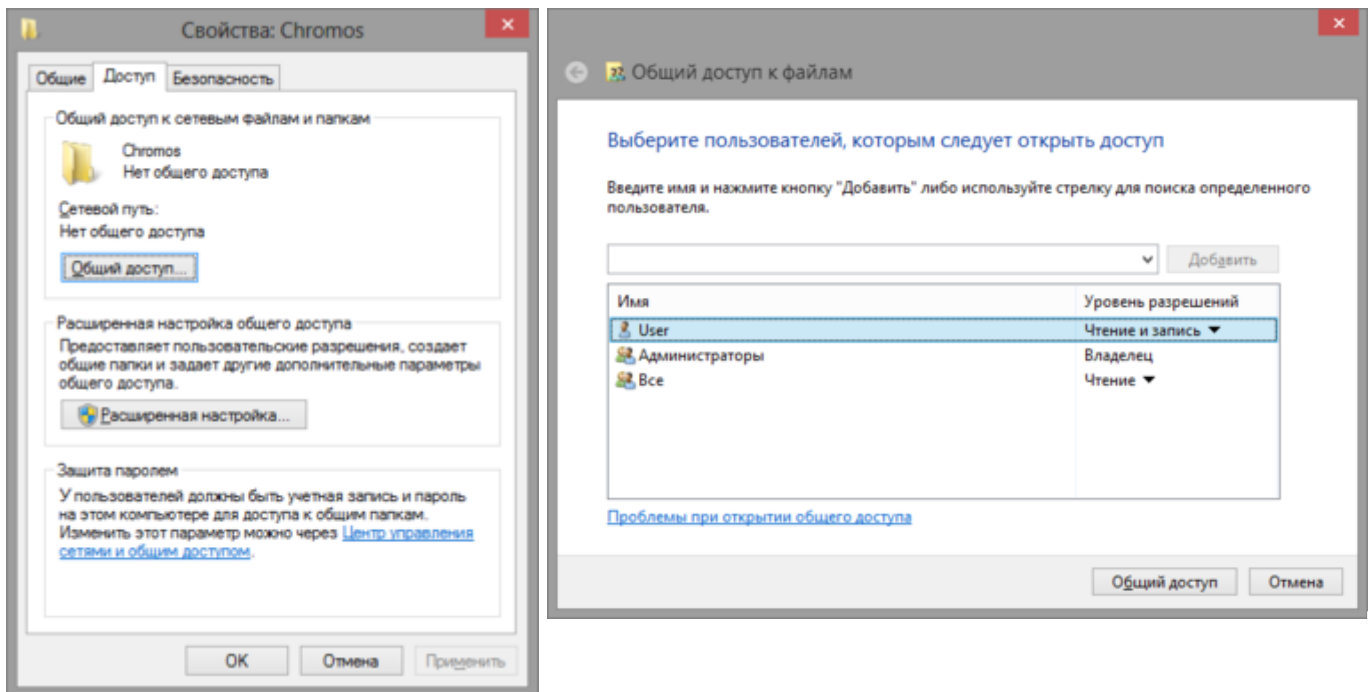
Свойства: Chromos

Общие | Доступ | Безопасность

Общий доступ к сетевым файлам и папкам

Chromos
Нет общего доступа

Сетевой путь:
Нет общего доступа

Общий доступ...

Расширенная настройка общего доступа

Предоставляет пользовательские разрешения, создает общие папки и задает другие дополнительные параметры общего доступа.

Расширенная настройка...

Защита паролем

У пользователей должны быть учетная запись и пароль на этом компьютере для доступа к общим папкам. Изменить этот параметр можно через Центр управления сетями и общим доступом.

OK | Отмена | Применить

Общий доступ к файлам

Выберите пользователей, которым следует открыть доступ

Введите имя и нажмите кнопку "Добавить" либо используйте стрелку для поиска определенного пользователя.

Добавить

| Имя | Уровень разрешений |
|---|---|
| User | Чтение и запись ▼ |
| Администраторы | Владелец |
| Все | Чтение ▼ |

Проблемы при открытии общего доступа

Общий доступ | Отмена